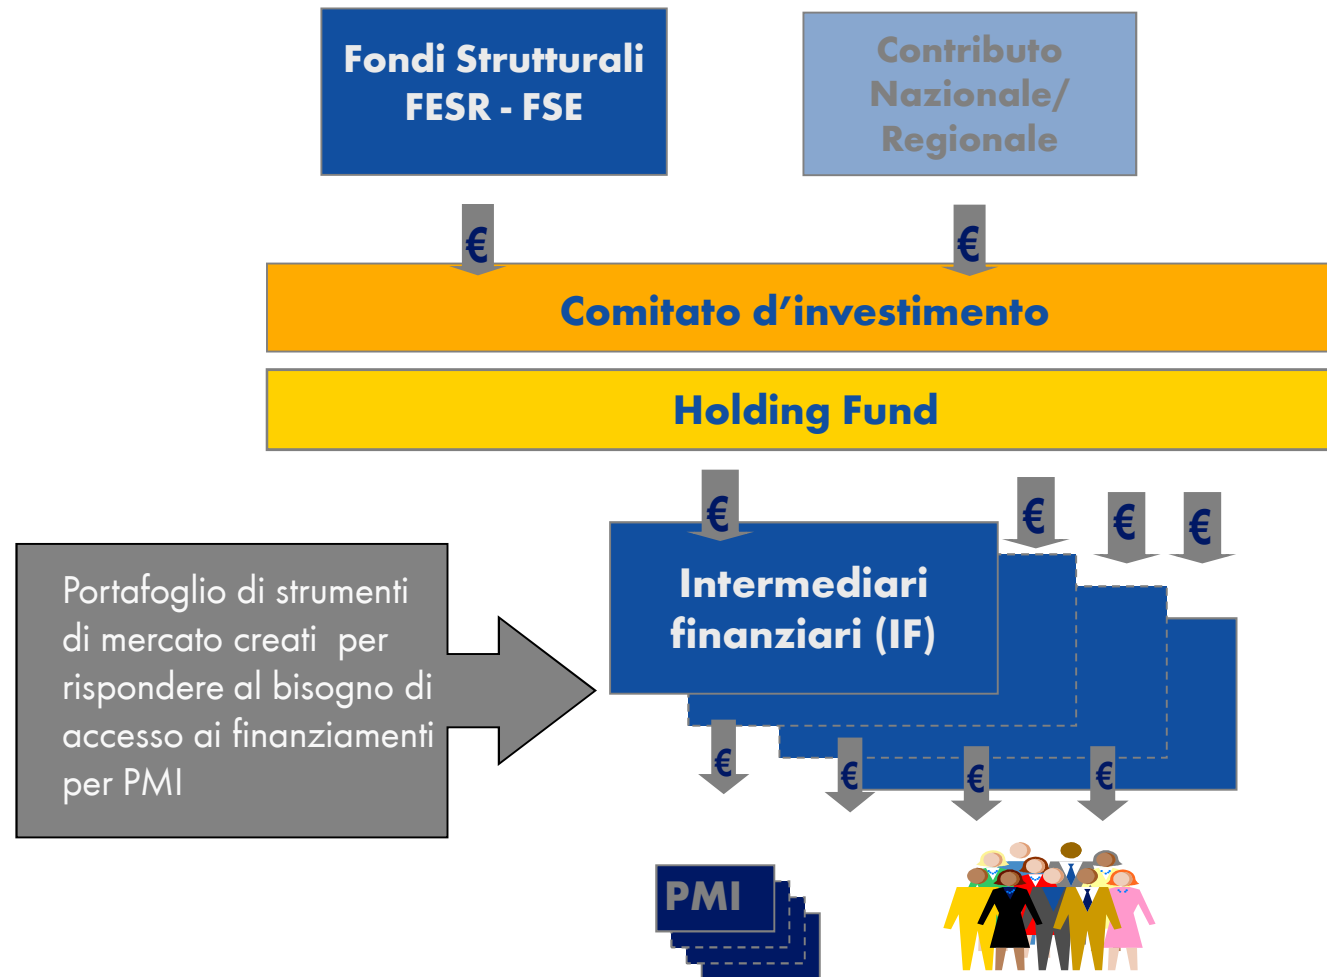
Fondi Strutturali FESR - FSE

Contributo Nazionale/ Regionale

€

€

Comitato d'investimento

Holding Fund

€

€

€

€

Portafoglio di strumenti di mercato creati per rispondere al bisogno di accesso ai finanziamenti per PMI

Intermediari finanziari (IF)

€

€

€

€

PMI